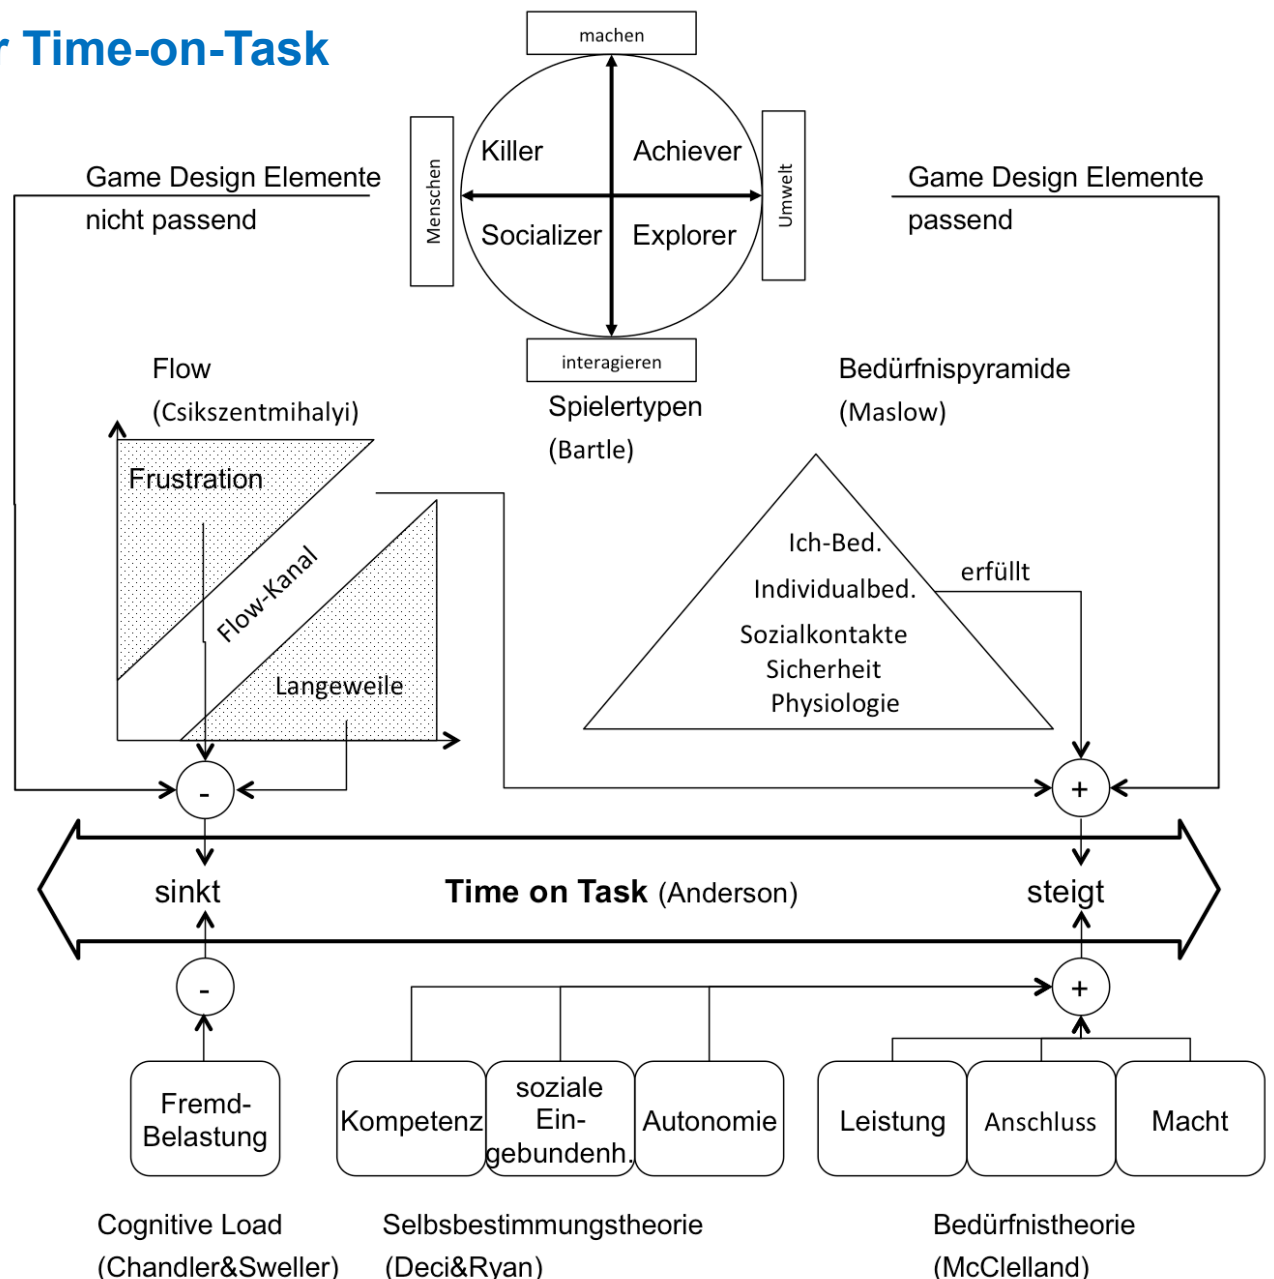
r Time-on-Task

machen

Killer
Achiever
Socializer
Explorer

Menschen
Umwelt

interagieren

Spielertypen
(Bartle)

Game Design Elemente
nicht passend

Game Design Elemente
passend

Flow
(Csikszentmihalyi)

Frustration
Flow-Kanal
Langeweile

Bedürfnispyramide
(Maslow)

Ich-Bed.
Individualbed.
Sozialkontakte
Sicherheit
Physiologie

erfüllt

-
+

sinkt
Time on Task (Anderson)
steigt

-
+

Fremd-
Belastung

Kompetenz
soziale Ein-gebundenh.
Autonomie

Leistung
Anschluss
Macht

Cognitive Load
(Chandler&Sweller)

Selbsbestimmungstheorie
(Deci&Ryan)

Bedürfnistheorie
(McClelland)